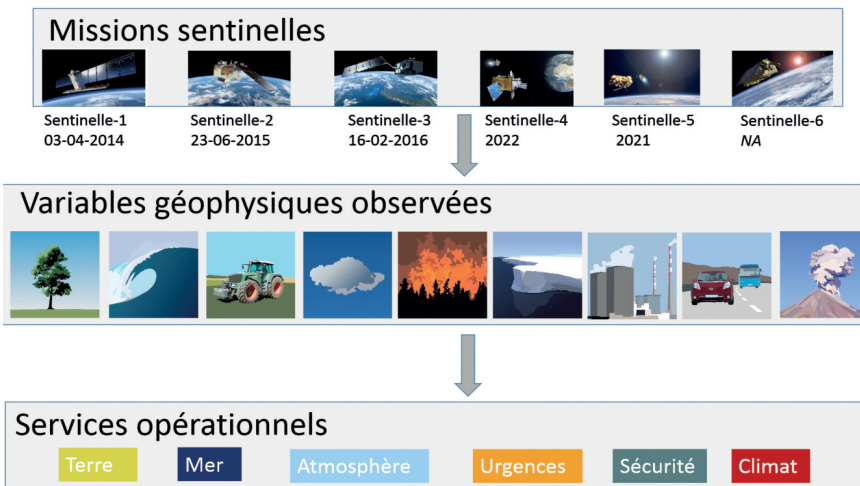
Missions sentinelles

Sentinelle-1
03-04-2014

Sentinelle-2
23-06-2015

Sentinelle-3
16-02-2016

Sentinelle-4
2022

Sentinelle-5
2021

Sentinelle-6
*NA*

Variables géophysiques observées

Services opérationnels

Terre

Mer

Atmosphère

Urgences

Sécurité

Climat